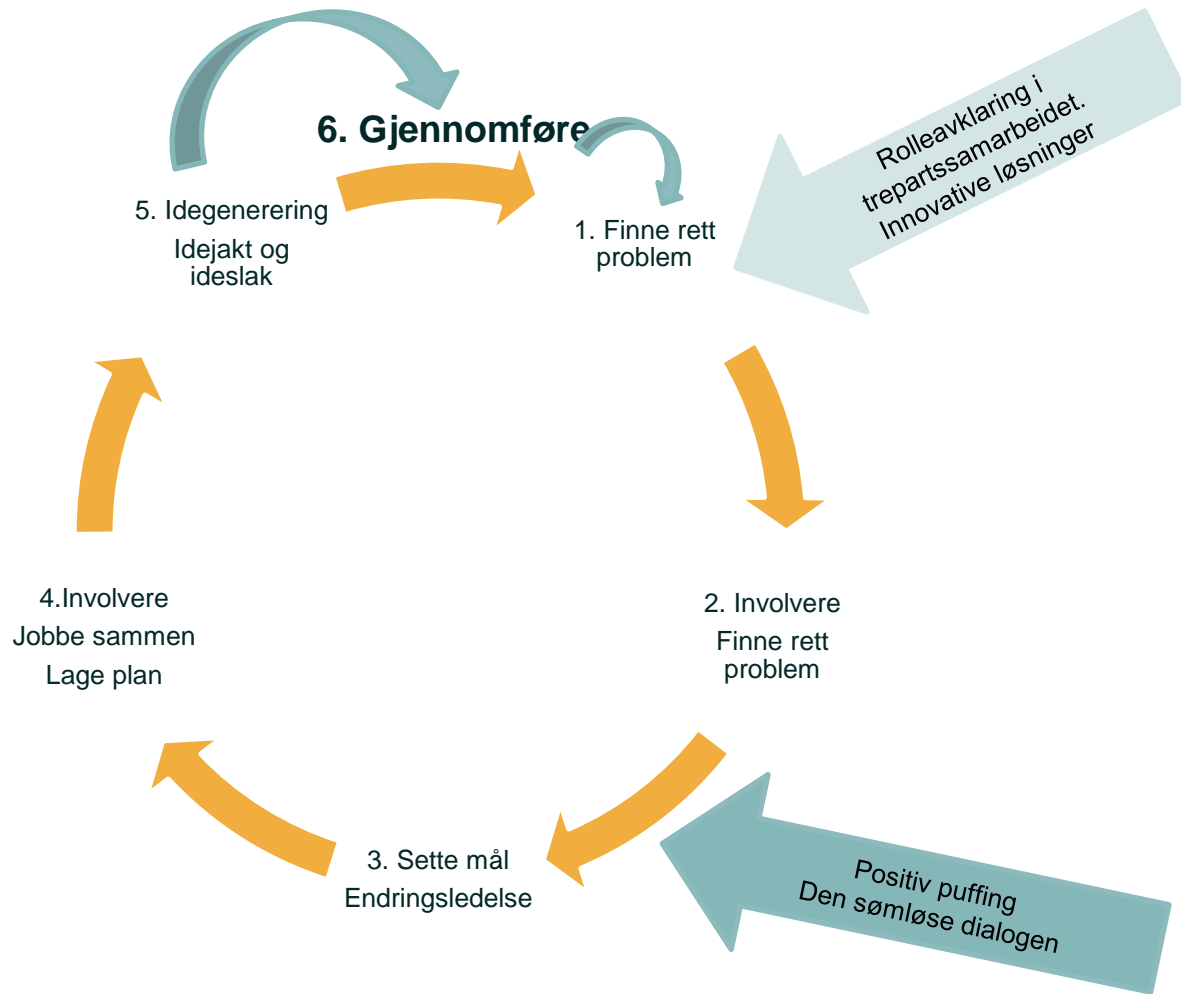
6. Gjennomføre

Rolleavklaring i trepartssamarbeidet. Innovative løsninger

5. Idegenerering
Idejakt og ideslak

1. Finne rett problem

2. Involvere
Finne rett problem

3. Sette mål
Endringsledelse

4.Involvere
Jobbe sammen
Lage plan

Positiv puffing
Den sømløse dialogen